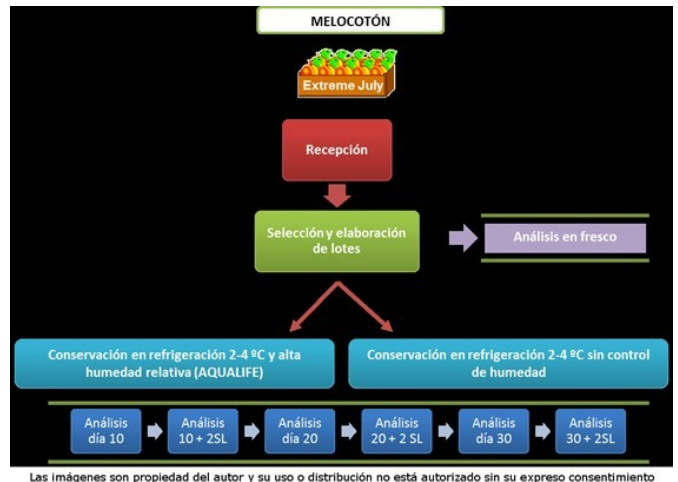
MELOCOTÓN

Extreme July

Recepción

Selección y elaboración de lotes

Análisis en fresco

Conservación en refrigeración 2-4 ºC y alta humedad relativa (AQUALIFE)

Conservación en refrigeración 2-4 ºC sin control de humedad

Análisis día 10

Análisis 10 + 2SL

Análisis día 20

Análisis 20 + 2 SL

Análisis día 30

Análisis 30 + 2SL

Las imágenes son propiedad del autor y su uso o distribución no está autorizado sin su expreso consentimiento